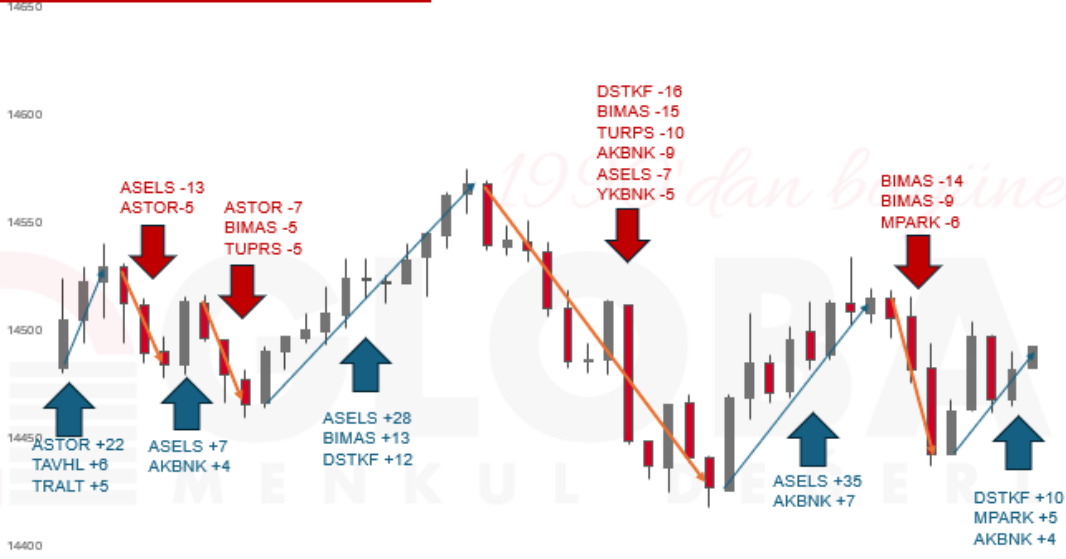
14650
14600
14550
14500
14450
14400

ASELS -13
ASTOR-5

ASTOR -7
BIMAS -5
TUPRS -5

DSTKF -16
BIMAS -15
TURPS -10
AKBNK -9
ASELS -7
YKBNK -5

BIMAS -14
BIMAS -9
MPARK -6

ASTOR +22
TAVHL +6
TRALT +5

ASELS +7
AKBNK +4

ASELS +28
BIMAS +13
DSTKF +12

ASELS +35
AKBNK +7

DSTKF +10
MPARK +5
AKBNK +4

1997'dan bugüne
GLOBAL
MENKUL DEĞERLER